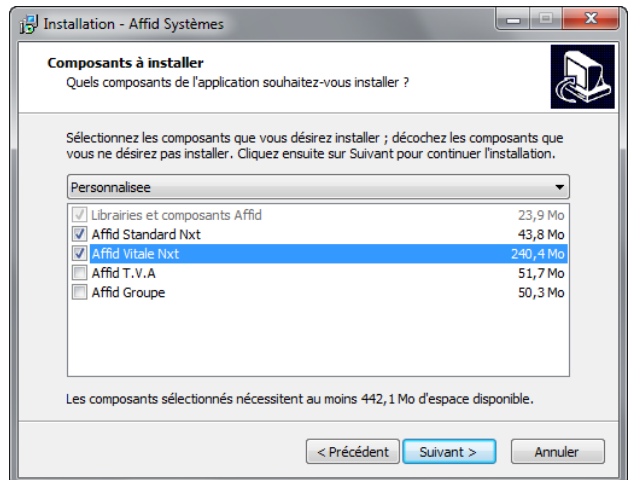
Installation - Affid Systèmes

Composants à installer
Quels composants de l'application souhaitez-vous installer ?

Sélectionnez les composants que vous désirez installer ; décochez les composants que vous ne désirez pas installer. Cliquez ensuite sur Suivant pour continuer l'installation.

Personnalisee

| | |
|---|---|
| Librairies et composants Affid | 23,9 Mo |
| Affid Standard Nxt | 43,8 Mo |
| Affid Vitale Nxt | 240,4 Mo |
| Affid T.V.A | 51,7 Mo |
| Affid Groupe | 50,3 Mo |

Les composants sélectionnés nécessitent au moins 442,1 Mo d'espace disponible.

< Précédent   Suivant >   Annuler